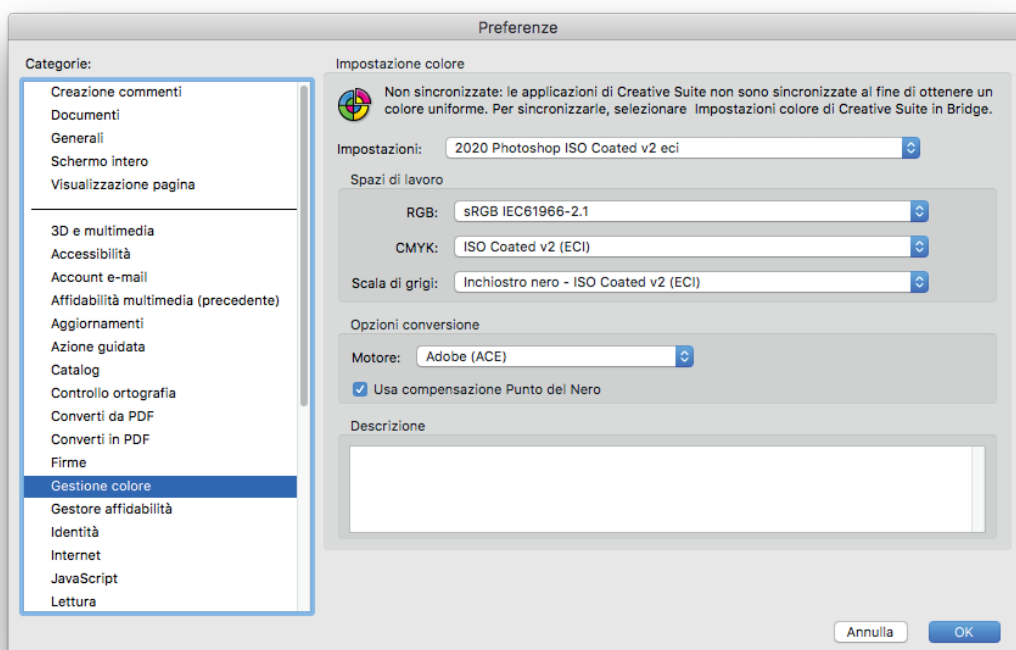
Preferenze

Categorie:

Creazione commenti
Documenti
Generali
Schermo intero
Visualizzazione pagina

3D e multimedia
Accessibilità
Account e-mail
Affidabilità multimedia (precedente)
Aggiornamenti
Azione guidata
Catalog
Controllo ortografia
Converti da PDF
Converti in PDF
Firme
Gestione colore
Gestore affidabilità
Identità
Internet
JavaScript
Lettura

Impostazione colore

Non sincronizzate: le applicazioni di Creative Suite non sono sincronizzate al fine di ottenere un colore uniforme. Per sincronizzarle, selezionare Impostazioni colore di Creative Suite in Bridge.

Impostazioni: 2020 Photoshop ISO Coated v2 eci

Spazi di lavoro

RGB: sRGB IEC61966-2.1

CMYK: ISO Coated v2 (ECI)

Scala di grigi: Inchiostro nero - ISO Coated v2 (ECI)

Opzioni conversione

Motore: Adobe (ACE)

Usa compensazione Punto del Nero

Descrizione

Annulla

OK